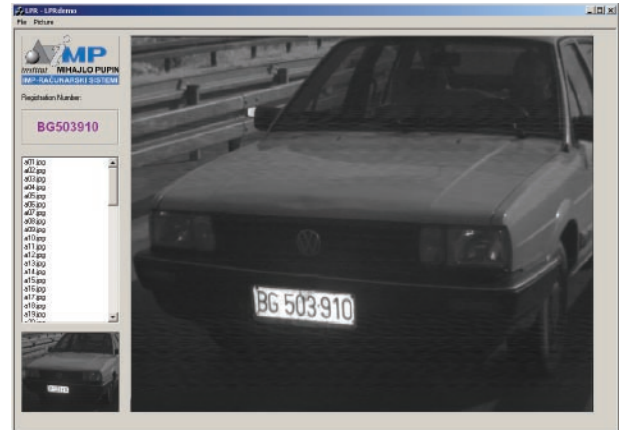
LPR - LPRdemo
File Picture
_ □ x

MP
institut MIHAJLO PUPIN
IMP-RAČUNARSKI SISTEMI

Registration Number:

BG503910

a01.jpg
a02.jpg
a03.jpg
a04.jpg
a05.jpg
a06.jpg
a07.jpg
a08.jpg
a09.jpg
a10.jpg
a11.jpg
a12.jpg
a13.jpg
a14.jpg
a15.jpg
a16.jpg
a17.jpg
a18.jpg
a19.jpg
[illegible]

BG 503·910